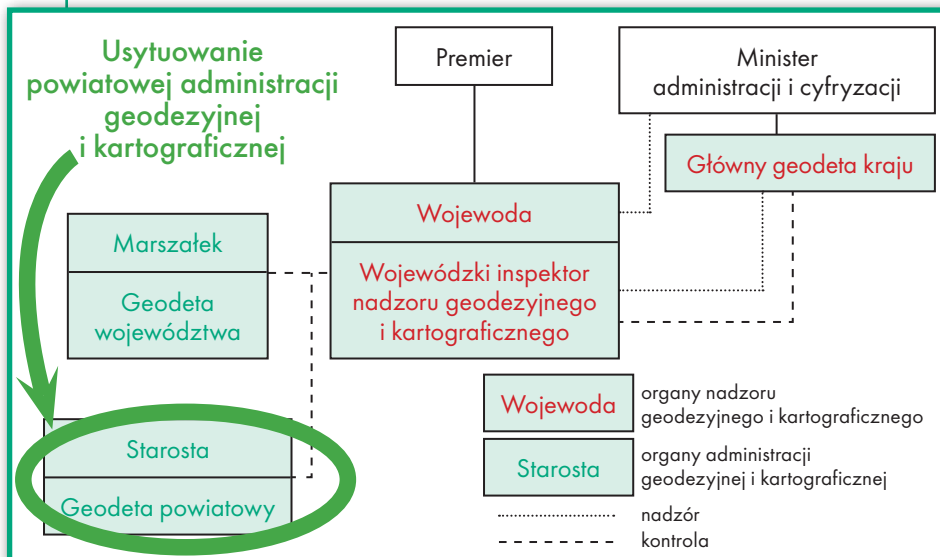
Usytuowanie powiatowej administracji geodezyjnej i kartograficznej

Premier

Minister administracji i cyfryzacji

Główny geodeta kraju

Wojewoda

Wojewódzki inspektor nadzoru geodezyjnego i kartograficznego

Marszałek

Geodeta województwa

Starosta

Geodeta powiatowy

Wojewoda — organy nadzoru geodezyjnego i kartograficznego

Starosta — organy administracji geodezyjnej i kartograficznej

nadzór

kontrola